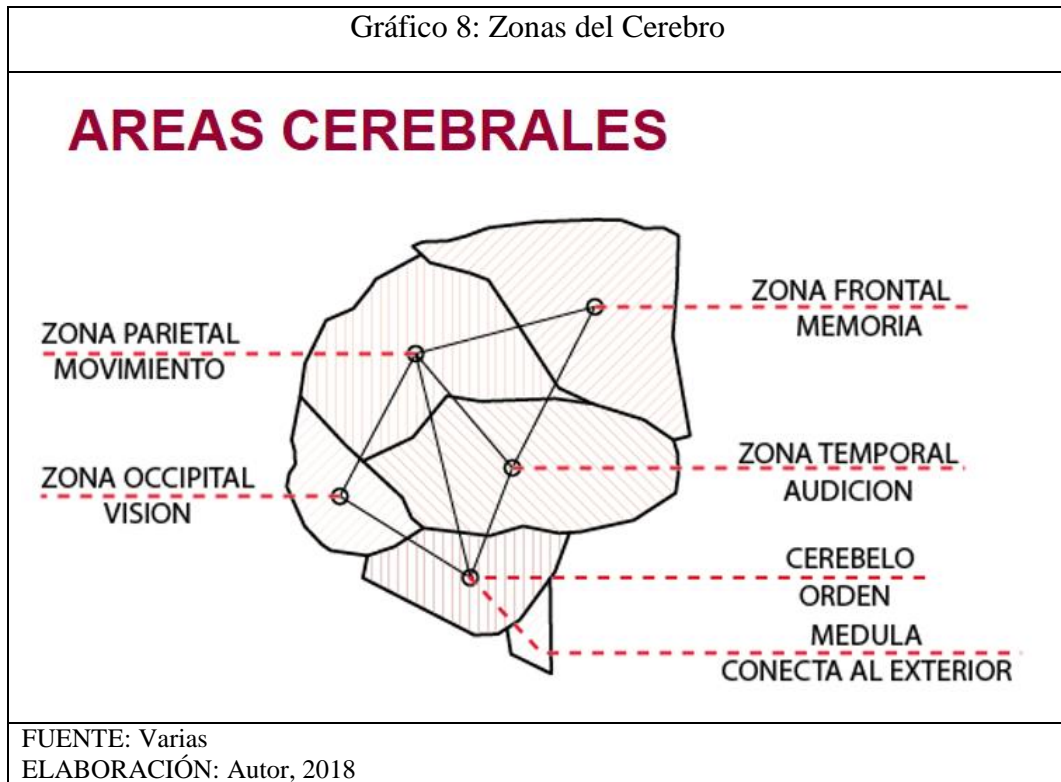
Gráfico 8: Zonas del Cerebro

AREAS CEREBRALES

ZONA FRONTAL
MEMORIA

ZONA PARIETAL
MOVIMIENTO

ZONA TEMPORAL
AUDICION

ZONA OCCIPITAL
VISION

CEREBELO
ORDEN

MEDULA
CONECTA AL EXTERIOR

FUENTE: Varias
ELABORACIÓN: Autor, 2018